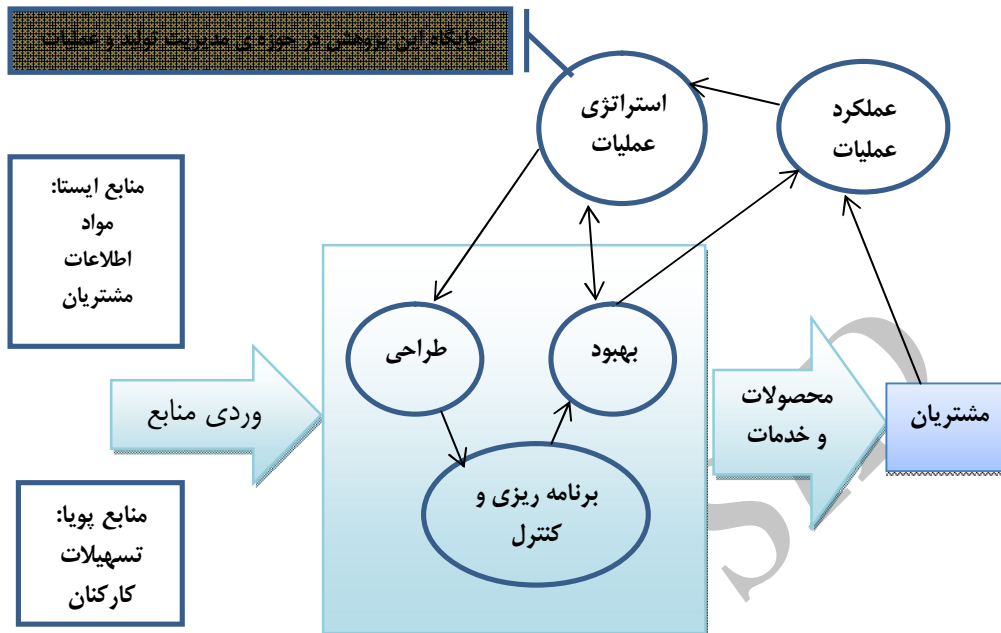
جایگاه این پژوهش در حوزه ی مدیریت تولید و عملیات

عملکرد عملیات

استراتژی عملیات

منابع ایستا:
مواد
اطلاعات
مشتریان

طراحی

بهبود

ورودی منابع

برنامه ریزی و کنترل

محصولات و خدمات

مشتریان

منابع پویا:
تسهیلات
کارکنان